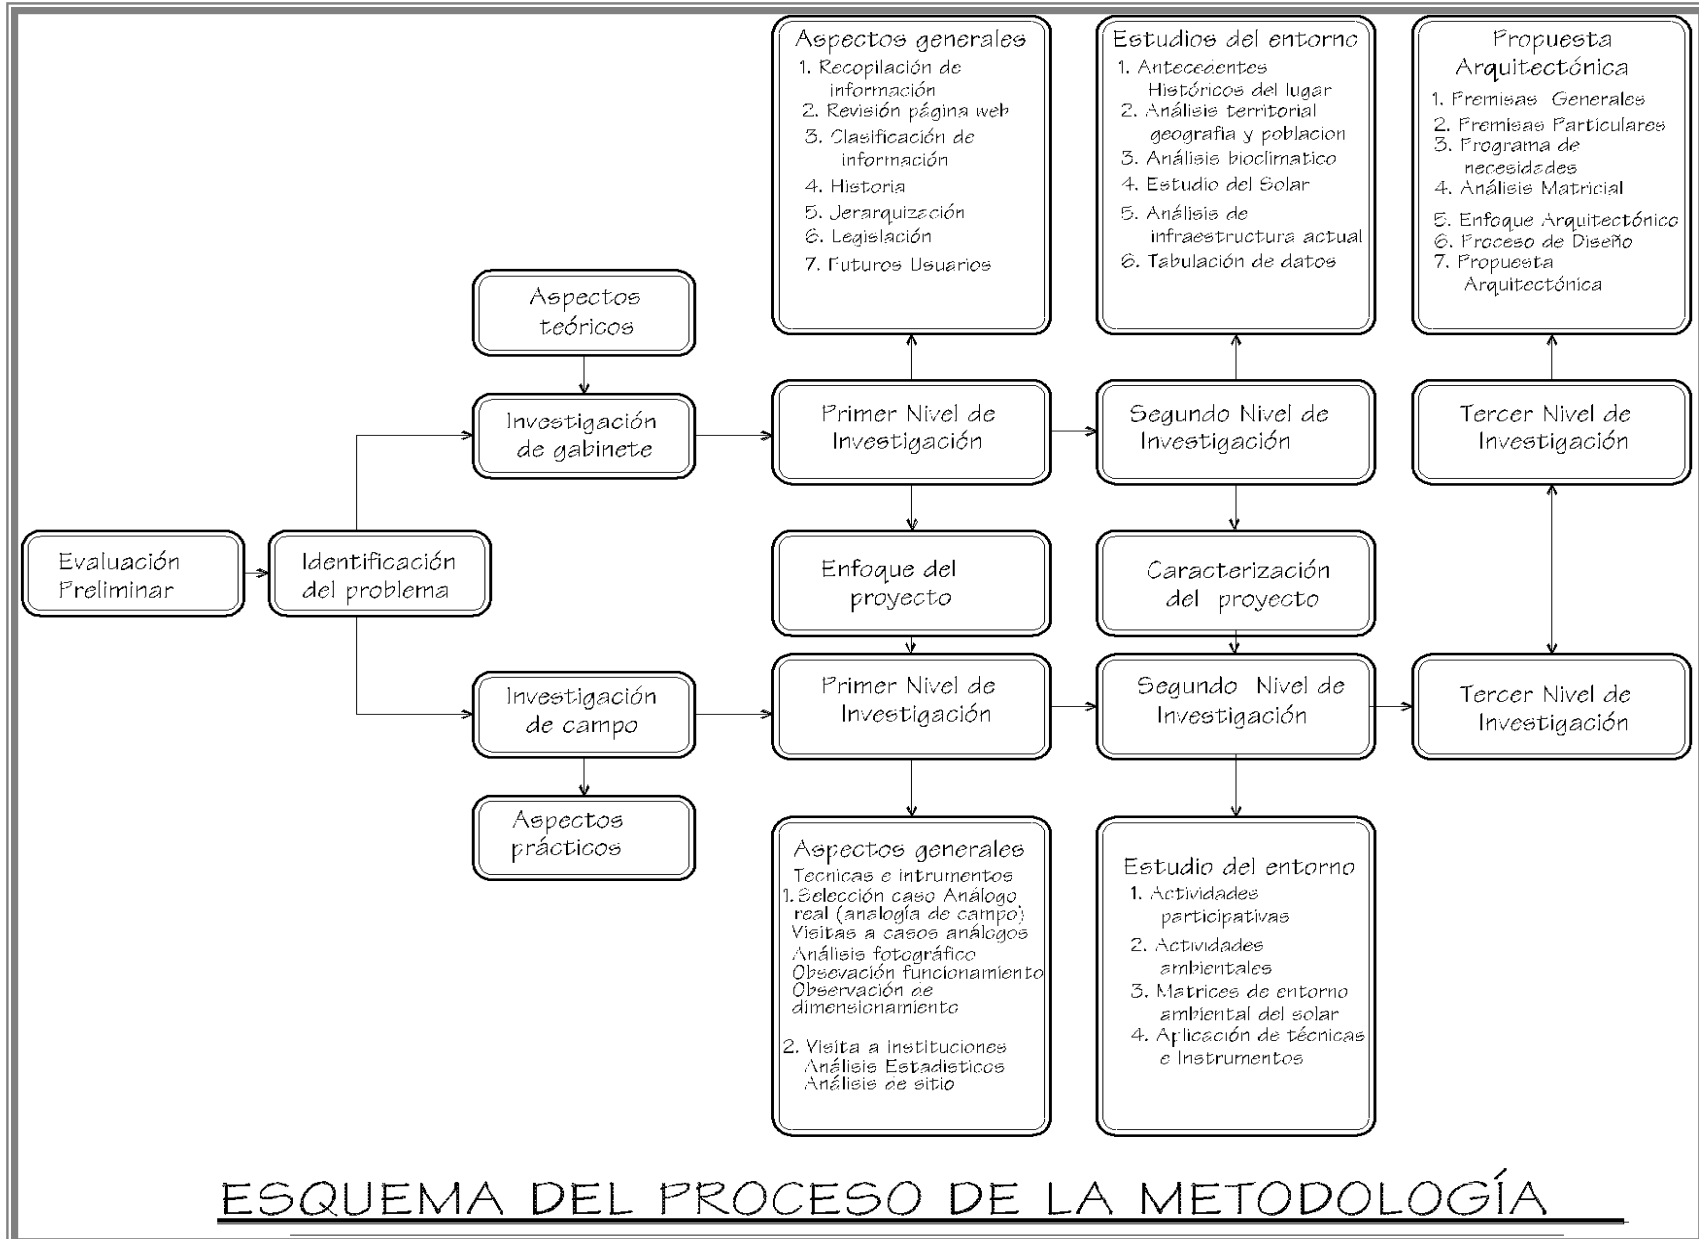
Aspectos generales
1. Recopilación de información
2. Revisión página web
3. Clasificación de información
4. Historia
5. Jerarquización
6. Legislación
7. Futuros Usuarios

Estudios del entorno
1. Antecedentes Históricos del lugar
2. Análisis territorial geografia y poblacion
3. Análisis bioclimatico
4. Estudio del Solar
5. Análisis de infraestructura actual
6. Tabulación de datos

Propuesta Arquitectónica
1. Premisas Generales
2. Premisas Particulares
3. Programa de necesidades
4. Análisis Matricial
5. Enfoque Arquitectónico
6. Proceso de Diseño
7. Propuesta Arquitectónica

Aspectos teóricos

Investigación de gabinete

Primer Nivel de Investigación

Segundo Nivel de Investigación

Tercer Nivel de Investigación

Evaluación Preliminar

Identificación del problema

Enfoque del proyecto

Caracterización del proyecto

Investigación de campo

Primer Nivel de Investigación

Segundo Nivel de Investigación

Tercer Nivel de Investigación

Aspectos prácticos

Aspectos generales
Tecnicas e intrumentos
1. Selección caso Análogo real (analogía de campo) Visitas a casos análogos Análisis fotográfico Obsevación funcionamiento Observación de dimensionamiento
2. Visita a instituciones Análisis Estadisticos Análisis de sitio

Estudio del entorno
1. Actividades participativas
2. Actividades ambientales
3. Matrices de entorno ambiental del solar
4. Aplicación de técnicas e Instrumentos

ESQUEMA DEL PROCESO DE LA METODOLOGÍA